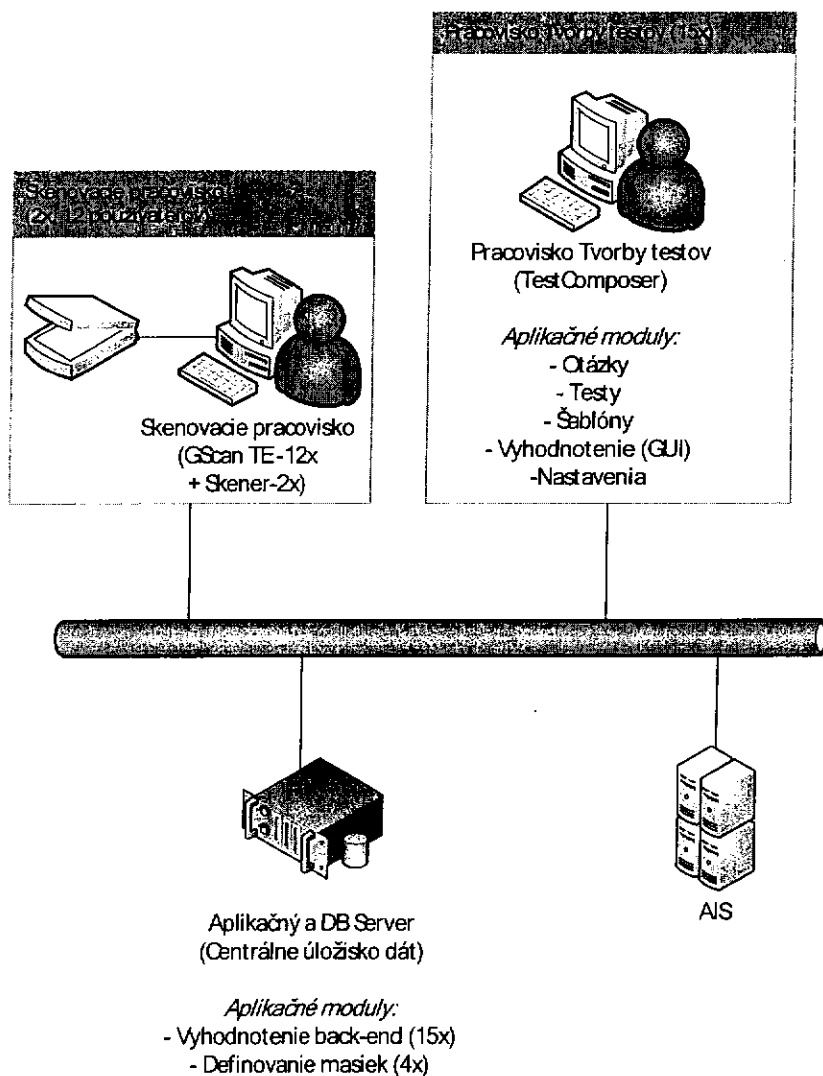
Pracovisko Tvorby testov (15x)

Skenovacie pracovisko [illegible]
(2x, 12 používateľov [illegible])

Skenovacie pracovisko
(GScan TE-12x
+ Skener-2x)

Pracovisko Tvorby testov
(TestComposer)

Aplikačné moduly:
- Otázky
- Testy
- Šablóny
- Vyhodnotenie (GUI)
-Nastavenia

Aplikačný a DB Server
(Centrálne úložisko dát)

Aplikačné moduly:
- Vyhodnotenie back-end (15x)
- Definovanie masiek (4x)

AIS